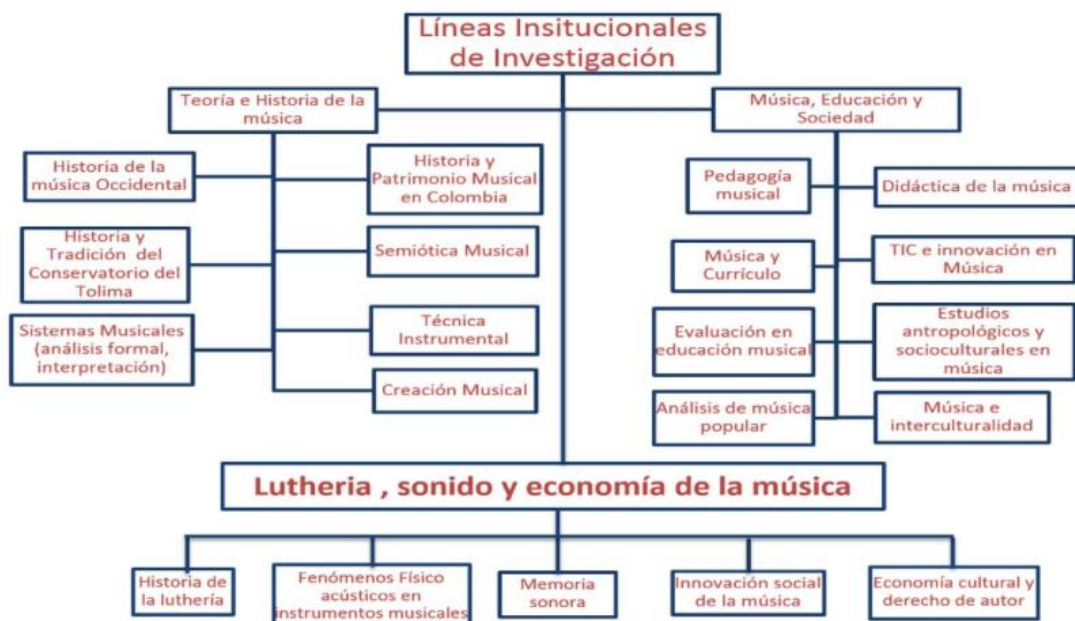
Líneas Insitucionales de Investigación

Teoría e Historia de la música

Historia de la música Occidental

Historia y Patrimonio Musical en Colombia

Historia y Tradición del Conservatorio del Tolima

Semiótica Musical

Sistemas Musicales (análisis formal, interpretación)

Técnica Instrumental

Creación Musical

Música, Educación y Sociedad

Pedagogía musical

Didáctica de la música

Música y Currículo

TIC e innovación en Música

Evaluación en educación musical

Estudios antropológicos y socioculturales en música

Análisis de música popular

Música e interculturalidad

Lutheria , sonido y economía de la música

Historia de la luthería

Fenómenos Físico acústicos en instrumentos musicales

Memoria sonora

Innovación social de la música

Economía cultural y derecho de autor